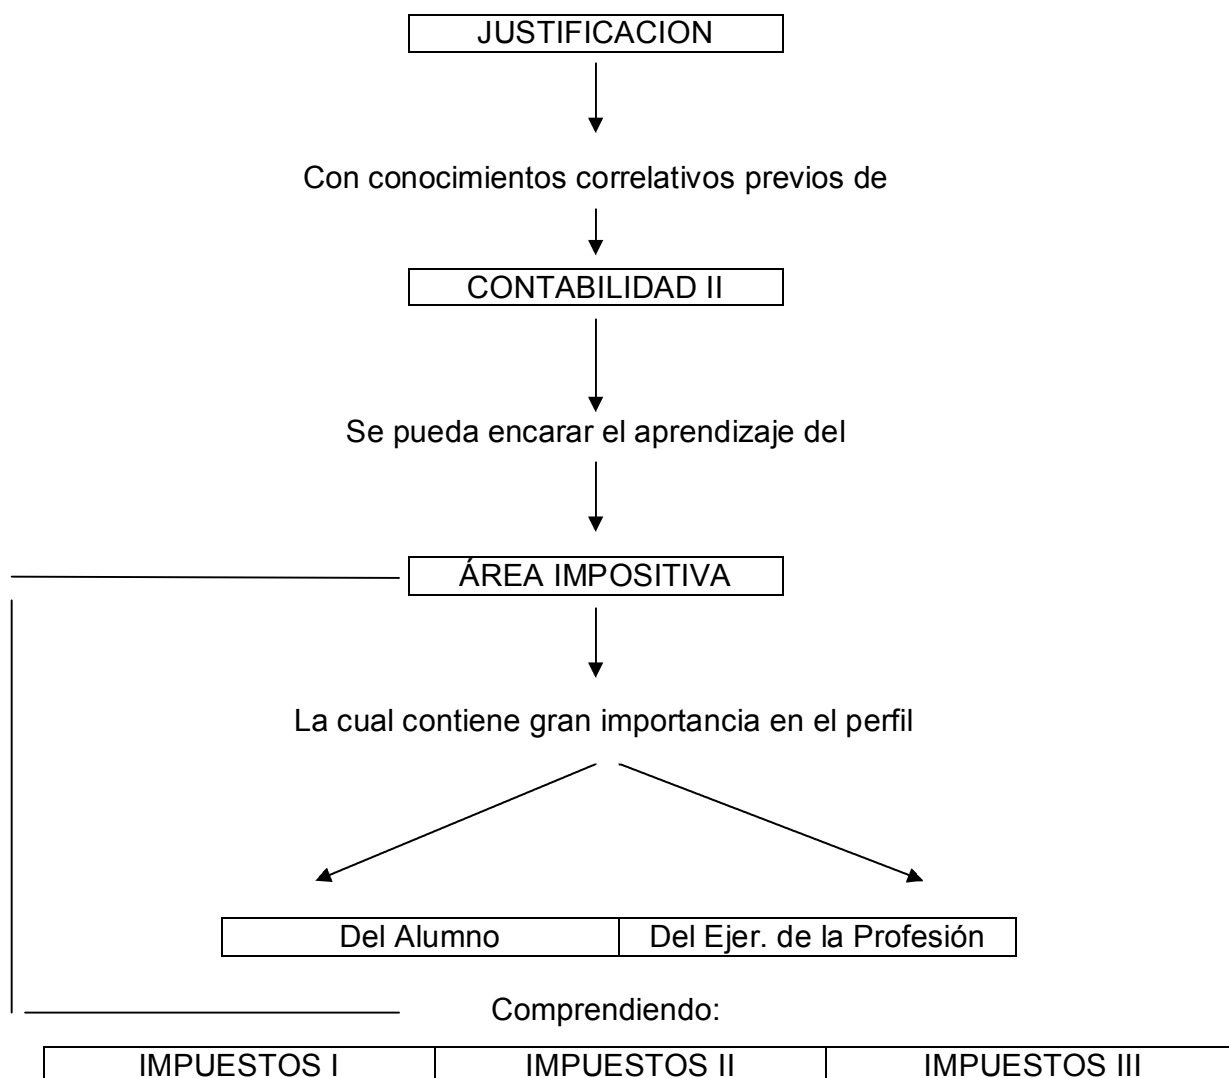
JUSTIFICACION

Con conocimientos correlativos previos de

CONTABILIDAD II

Se pueda encarar el aprendizaje del

ÁREA IMPOSITIVA

La cual contiene gran importancia en el perfil

| Del Alumno | Del Ejer. de la Profesión |
|---|---|

Comprendiendo:

| IMPUESTOS I | IMPUESTOS II | IMPUESTOS III |
|---|---|---|